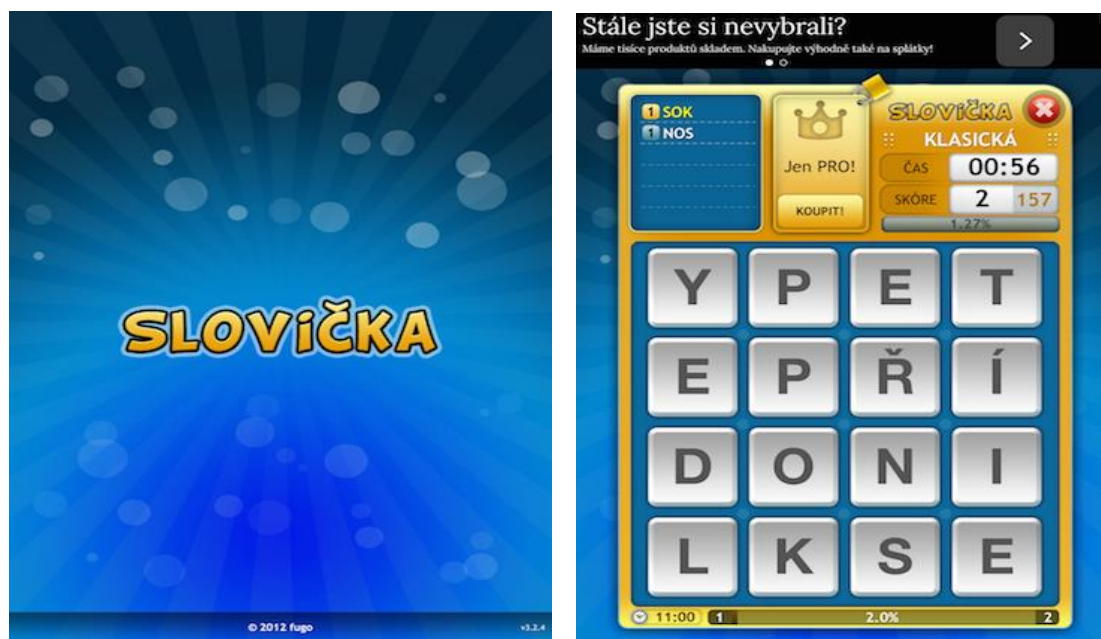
SLOVIČKA

© 2012 fugo

v3.2.4

Stále jste si nevybrali?
Máme tisíce produktů skladem. Nakupujte výhodně také na splátky!

>

1 SOK
1 NOS

Jen PRO!

KOUPIT!

SLOVIČKA

KLASICKÁ

ČAS 00:56

SKÓRE 2 157

1.27%

| Y | P | E | T |
|---|---|---|---|
| E | P | Ř | Í |
| D | O | N | I |
| L | K | S | E |

11:00 1 2.0% 2